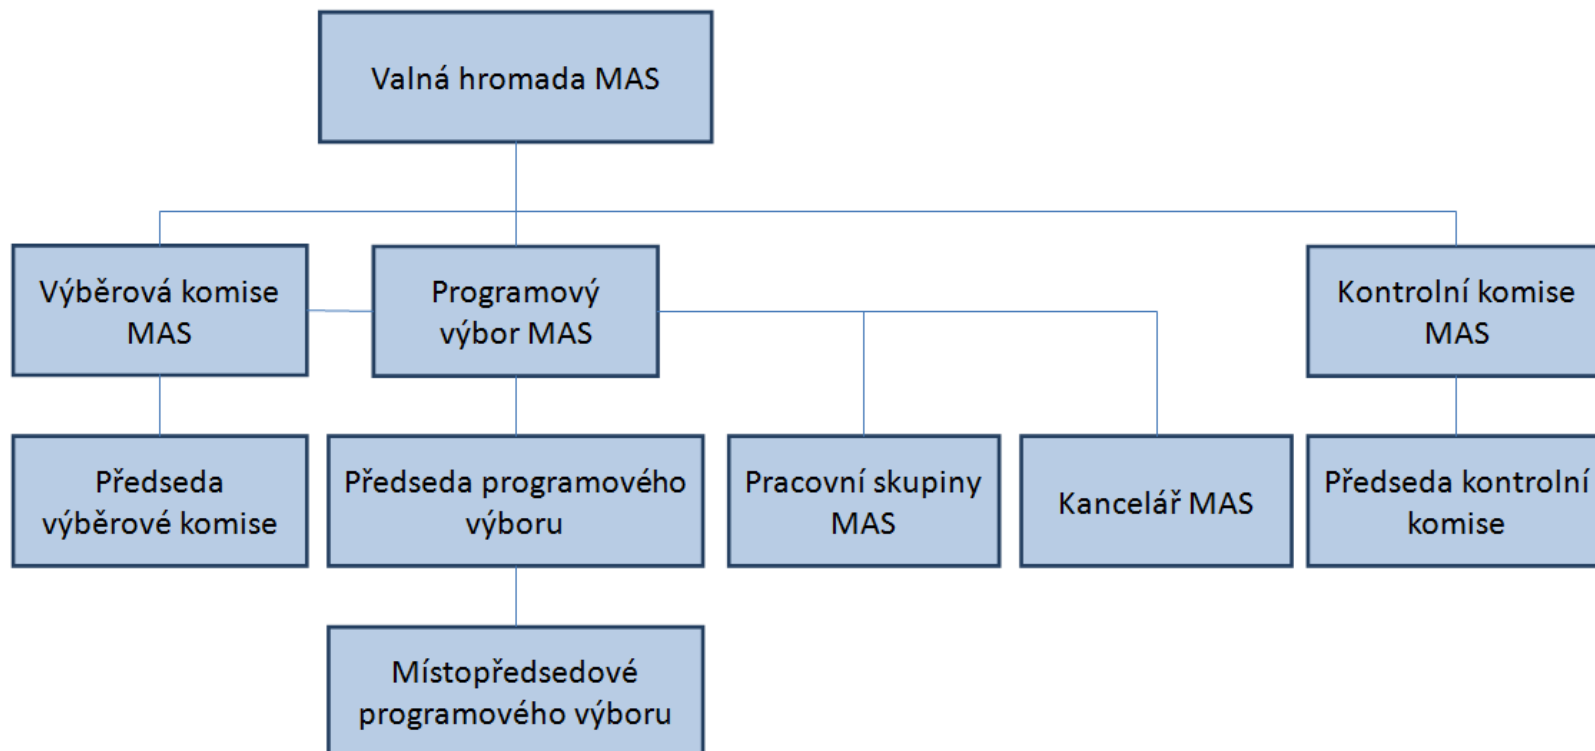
Valná hromada MAS

Výběrová komise MAS

Programový výbor MAS

Kontrolní komise MAS

Předseda výběrové komise

Předseda programového výboru

Pracovní skupiny MAS

Kancelář MAS

Předseda kontrolní komise

Místopředsedové programového výboru